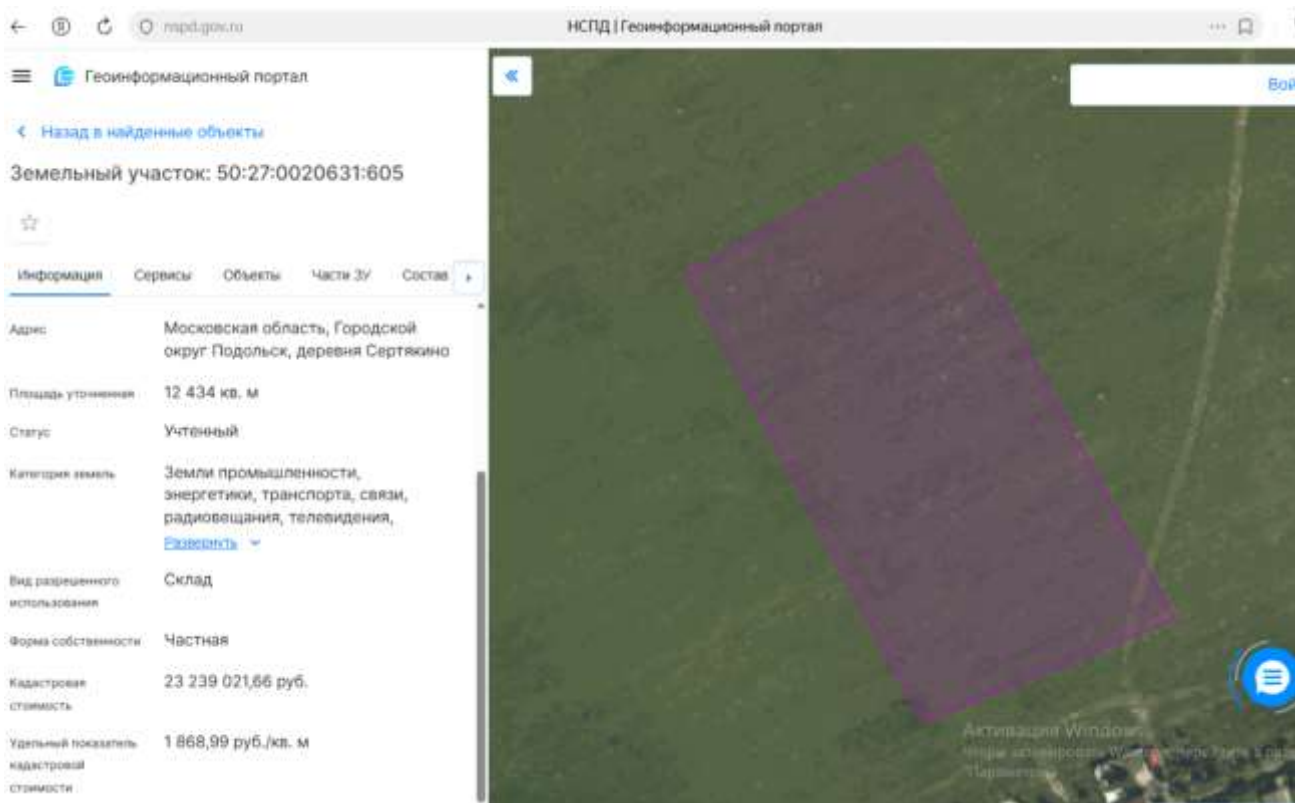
nspd.gov.ru
НСПД | Геоинформационный портал

Геоинформационный портал

< Назад в найденные объекты

Земельный участок: 50:27:0020631:605

Информация Сервисы Объекты Части ЗУ Состав

| Адрес | Московская область, Городской округ Подольск, деревня Сертякино |
|---|---|
| Площадь уточненная | 12 434 кв. м |
| Статус | Учтенный |
| Категория земель | Земли промышленности, энергетики, транспорта, связи, радиовещания, телевидения, Развернуть |
| Вид разрешенного использования | Склад |
| Форма собственности | Частная |
| Кадастровая стоимость | 23 239 021,66 руб. |
| Удельный показатель кадастровой стоимости | 1 868,99 руб./кв. м |

Вой

Активация Windows
Чтобы активировать Windows, перейдите в раздел "Параметры".